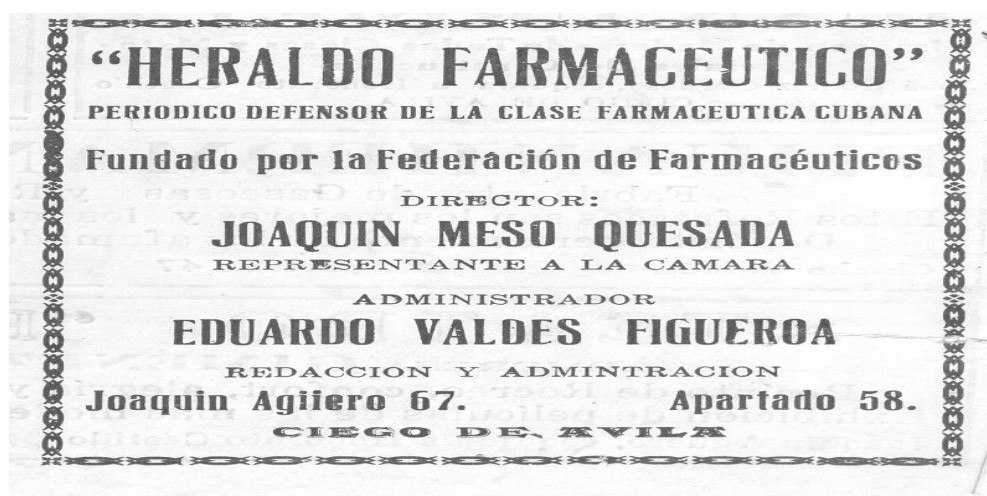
"HERALDO FARMACEUTICO"
PERIODICO DEFENSOR DE LA CLASE FARMACEUTICA CUBANA

Fundado por la Federación de Farmacéuticos

DIRECTOR:
JOAQUIN MESO QUESADA
REPRESENTANTE A LA CAMARA

ADMINISTRADOR
EDUARDO VALDES FIGUEROA

REDACCION Y ADMINTRACION
Joaquin Agüero 67. Apartado 58.
CIEGO DE AVILA